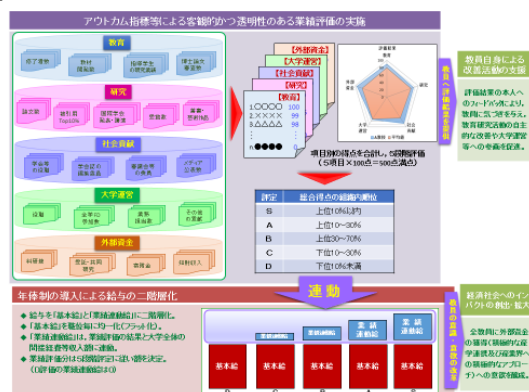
アウトカム指標等による客観的かつ透明性のある業績評価の実施

教育

修了者数　教材開発数　指導学生の研究業績　博士論文審査数

研究

論文数　被引用Top10%　国際共著論文数　受賞数　展覧・芸術作品

社会貢献

学会等の役職数　学会誌の査読等件数　公開講座・研修会の実施数　メディア出演数

大学運営

役職　全学の委員会　業務改善の提案　その他の業務

外部資金

科研費　受託・共同研究　寄附金　特許収入

【外部資金】
【大学運営】
【社会貢献】
【研究】
【教育】

1.〇〇〇〇　100
2.△△△△　99
3.××××　98

項目別の得点を合計し、5段階評価
（5項目×100点＝500点満点）

| 評定 | 総合得点の組織内順位 |
|---|---|
| S | 上位10%以内 |
| A | 上位10～30% |
| B | 上位30～70% |
| C | 下位10～30% |
| D | 下位10%未満 |

教員の評価結果の活用

教員自身による改善活動の支援

評価結果の本人へのフィードバックにより、教員に気づきを与え、教育研究活動の自主的な改善や大学運営等への参画を促進。

年俸制の導入による給与の二階層化

連動

◆ 給与を「基本給」と「業績連動給」に二階層化。
◆「基本給」を職位毎に均一化（フラット化）。
◆「業績連動給」は、業績評価の結果と大学全体の財政状況等を踏まえ決定。
◆ 業績評価は5段階評定に従い額を決定。（D評価の業績連動給は0）

業績連動給　業績連動給　業績連動給　業績連動給

基本給　基本給　基本給　基本給　基本給

教員の意識・意欲の改革

経済社会への インパクトの創出・拡大

企業等に外部資金の獲得を積極的に教員の学術成果を社会実装等の研究者等（アプローチ）への意欲を喚起